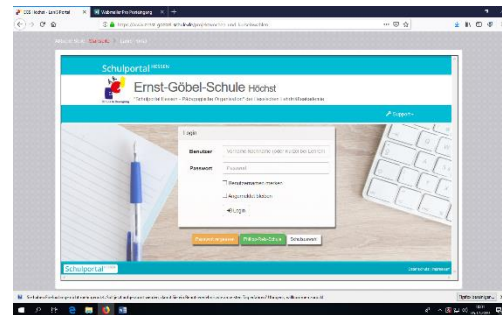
EGS Höchst - Login Portal
Webmailer Pro Portierung

https://login.schulportal.hessen.de/?i=5110

Schulportal HESSEN
Ernst-Göbel-Schule Höchst
"Schulportal Hessen - Pädagogische Organisation" der Hessischen Lehrkräfteakademie

Support

Login
Benutzer
Vorname.Nachname (oder Kürzel bei Lehrern)
Passwort
Passwort
Benutzernamen merken
Angemeldet bleiben
Login

Passwort vergessen
Phishing-Seite erkennen
Schnellauswahl

Schulportal HESSEN
Datenschutz Impressum

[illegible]